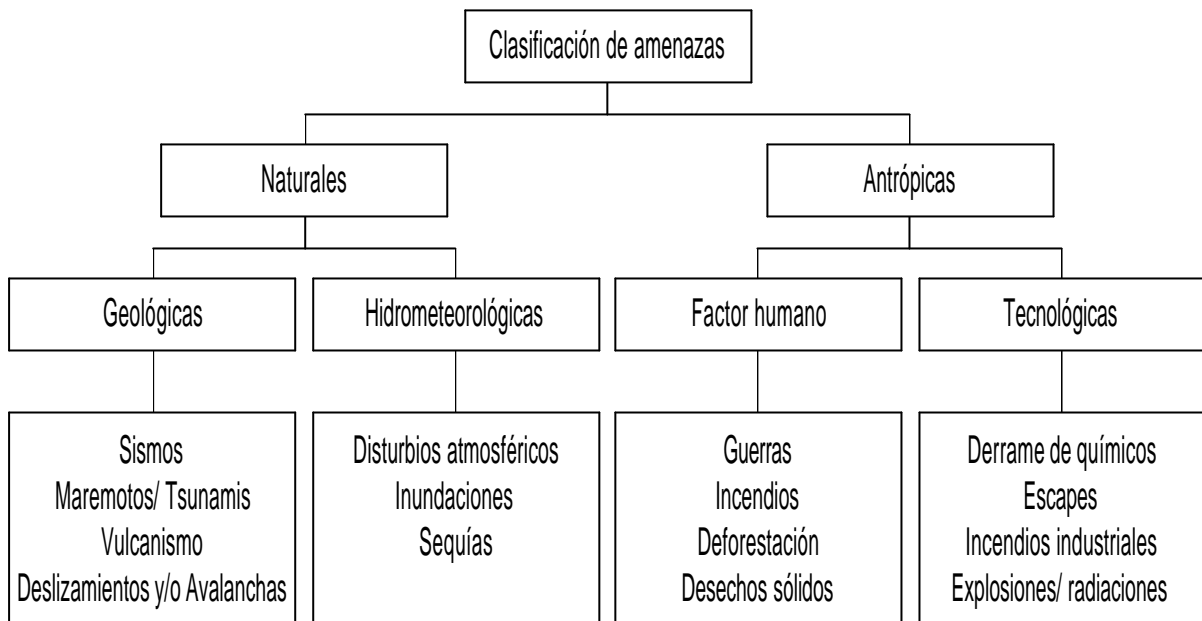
Clasificación de amenazas

Naturales

Antrópicas

Geológicas

Hidrometeorológicas

Factor humano

Tecnológicas

Sismos
Maremotos/ Tsunamis
Vulcanismo
Deslizamientos y/o Avalanchas

Disturbios atmosféricos
Inundaciones
Sequías

Guerras
Incendios
Deforestación
Desechos sólidos

Derrame de químicos
Escapes
Incendios industriales
Explosiones/ radiaciones